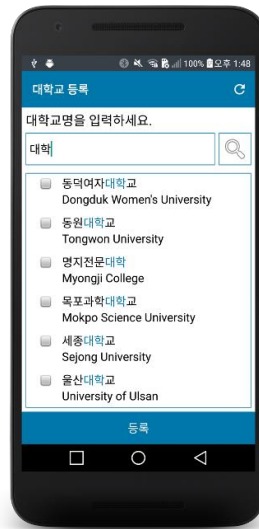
100% 오후 1:48

대학교 등록

대학교명을 입력하세요.

대학

동덕여자대학교
Dongduk Women's University

동원대학교
Tongwon University

명지전문대학
Myongji College

목포과학대학교
Mokpo Science University

세종대학교
Sejong University

울산대학교
University of Ulsan

등록